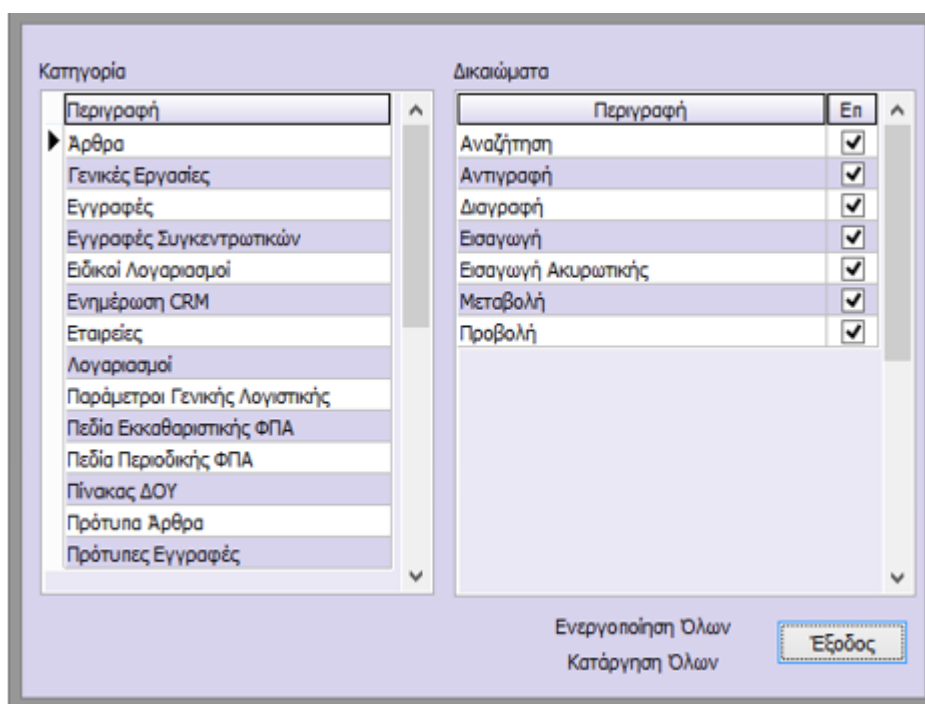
Κατηγορία

| Περιγραφή |
|---|
| Άρθρα |
| Γενικές Εργασίες |
| Εγγραφές |
| Εγγραφές Συγκεντρωτικών |
| Ειδικοί Λογαριασμοί |
| Ενημέρωση CRM |
| Εταιρείες |
| Λογαριασμοί |
| Παράμετροι Γενικής Λογιστικής |
| Πεδία Εκκαθαριστικής ΦΠΑ |
| Πεδία Περιοδικής ΦΠΑ |
| Πίνακας ΔΟΥ |
| Πρότυπα Άρθρα |
| Πρότυπες Εγγραφές |

Δικαιώματα

| Περιγραφή | Επ |
|---|---|
| Αναζήτηση | ✓ |
| Αντιγραφή | ✓ |
| Διαγραφή | ✓ |
| Εισαγωγή | ✓ |
| Εισαγωγή Ακυρωτικής | ✓ |
| Μεταβολή | ✓ |
| Προβολή | ✓ |

Ενεργοποίηση Όλων

Κατάργηση Όλων

Έξοδος